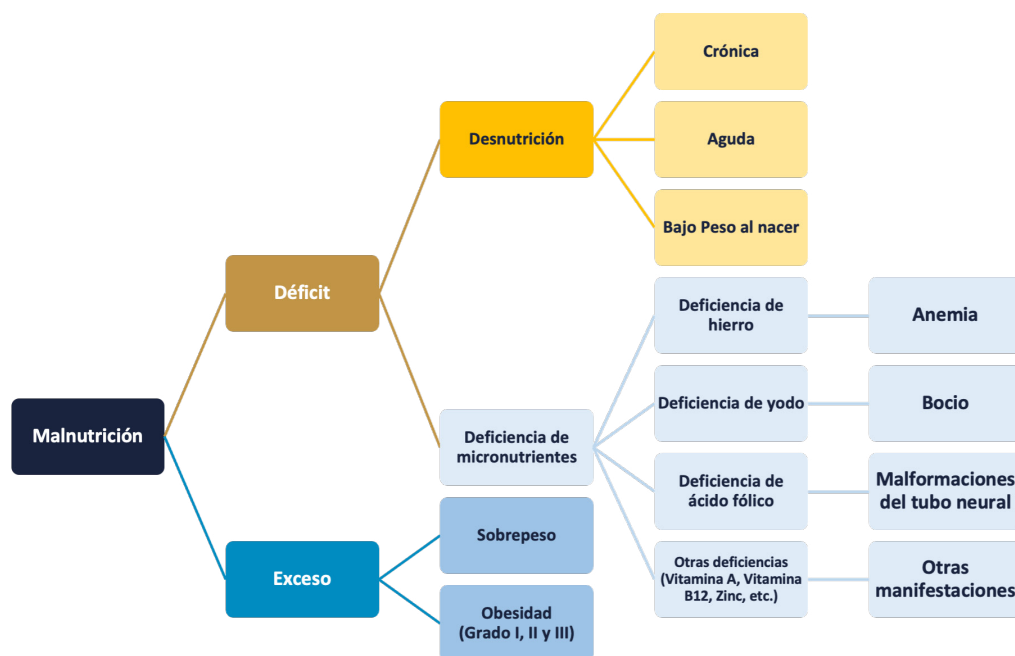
Malnutrición

Déficit

Desnutrición

Crónica

Aguda

Bajo Peso al nacer

Deficiencia de micronutrientes

Deficiencia de hierro

Anemia

Deficiencia de yodo

Bocio

Deficiencia de ácido fólico

Malformaciones del tubo neural

Otras deficiencias (Vitamina A, Vitamina B12, Zinc, etc.)

Otras manifestaciones

Exceso

Sobrepeso

Obesidad (Grado I, II y III)